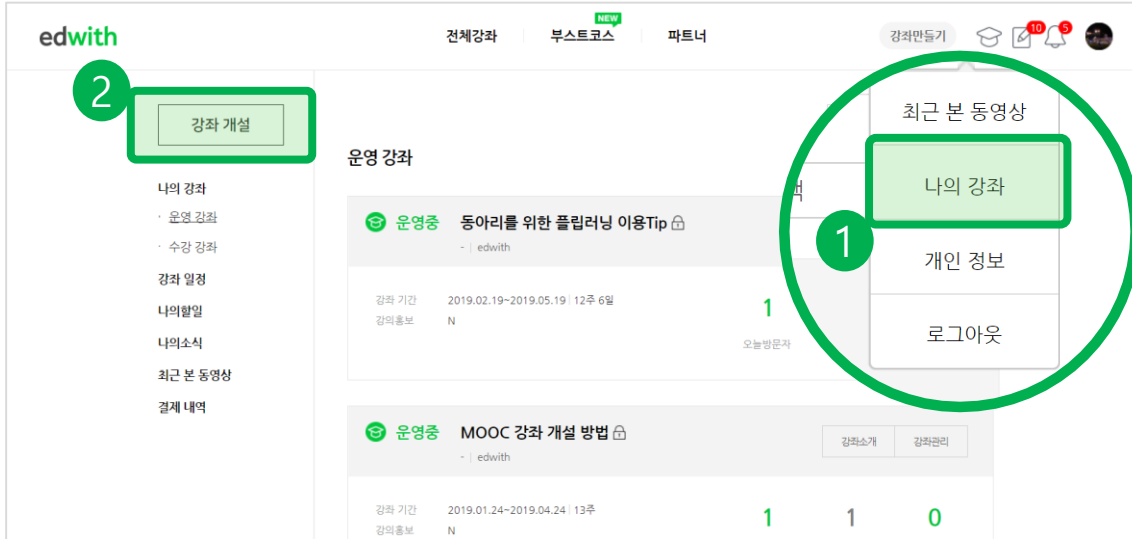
edwith

전체강좌 NEW 부스트코스 파트너

강좌만들기 10 5

2

강좌 개설

나의 강좌
· 운영 강좌
· 수강 강좌
강좌 일정
나의할일
나의소식
최근 본 동영상
결제 내역

운영 강좌

색

운영중 동아리를 위한 플립러닝 이용Tip
- | edwith

강좌 기간 2019.02.19~2019.05.19 | 12주 6일
강의홍보 N

1
오늘방문자

운영중 MOOC 강좌 개설 방법
- | edwith

강좌소개 강좌관리

강좌 기간 2019.01.24~2019.04.24 | 13주
강의홍보 N

1 1 0

최근 본 동영상
나의 강좌
1
개인 정보
로그아웃